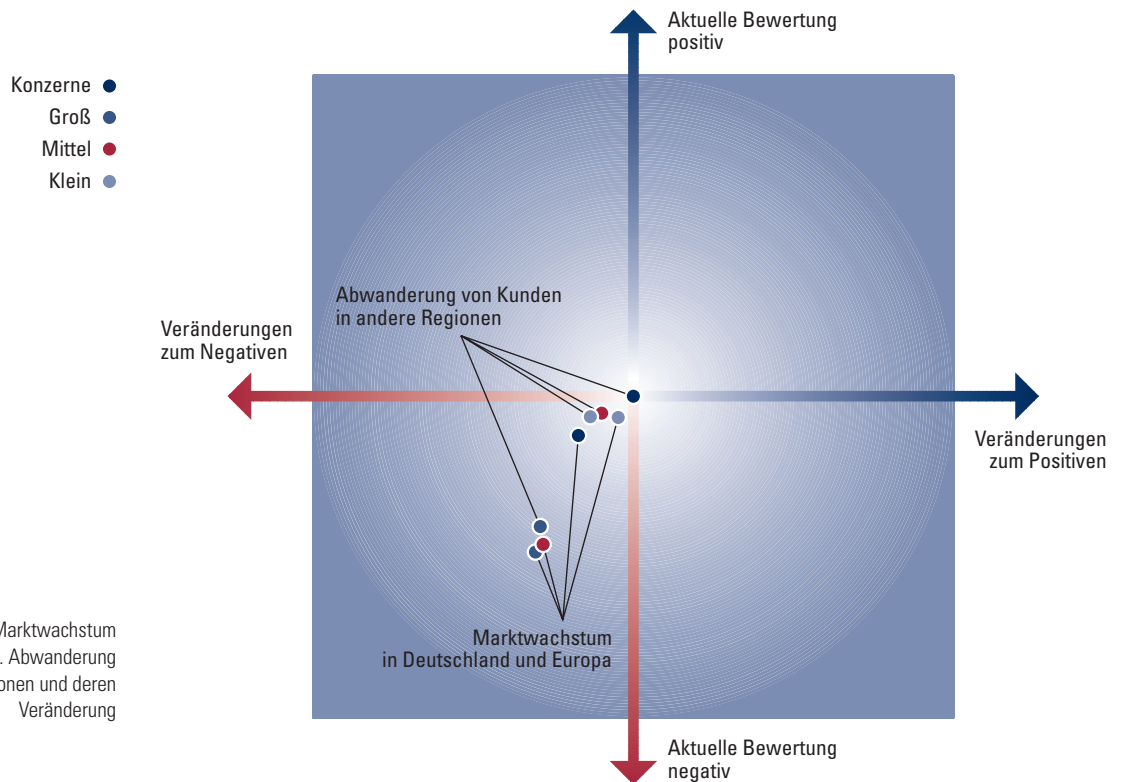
Aktuelle Bewertung positiv

Konzerne
Groß
Mittel
Klein

Abwanderung von Kunden in andere Regionen

Veränderungen zum Negativen

Veränderungen zum Positiven

Marktwachstum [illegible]. Abwanderung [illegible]onen und deren Veränderung

Marktwachstum in Deutschland und Europa

Aktuelle Bewertung negativ